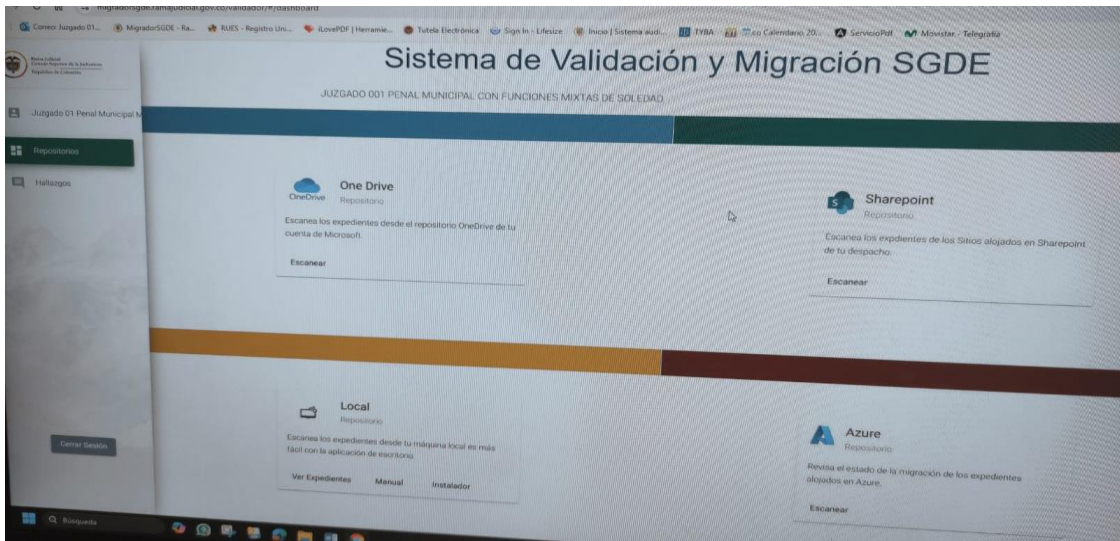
migradorsgde.ramajudicial.gov.co/validador/#/dashboard

Correo Juzgado 01... MigradorSGDE - Ra... RUES - Registro Uni... iLovePDF | Herramie... Tutela Electrónica Sign In - Lifesize Inicio | Sistema audi... TYBA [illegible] Calendario 20... ServicioPdf Movistar - Telegrama

Rama Judicial Consejo Superior de la Judicatura República de Colombia

Juzgado 01 Penal Municipal M

Repositorios

Hallazgos

Cerrar Sesión

Sistema de Validación y Migración SGDE

JUZGADO 001 PENAL MUNICIPAL CON FUNCIONES MIXTAS DE SOLEDAD

OneDrive

One Drive

Repositorio

Escanea los expedientes desde el repositorio OneDrive de tu cuenta de Microsoft.

Escanear

Sharepoint

Repositorio

Escanea los expdientes de los Sitios alojados en Sharepoint de tu despacho.

Escanear

Local

Repositorio

Escanea los expedientes desde tu máquina local es más fácil con la aplicación de escritorio

Ver Expedientes Manual Instalador

Azure

Repositorio

Revisa el estado de la migración de los expedientes alojados en Azure.

Escanear

Búsqueda